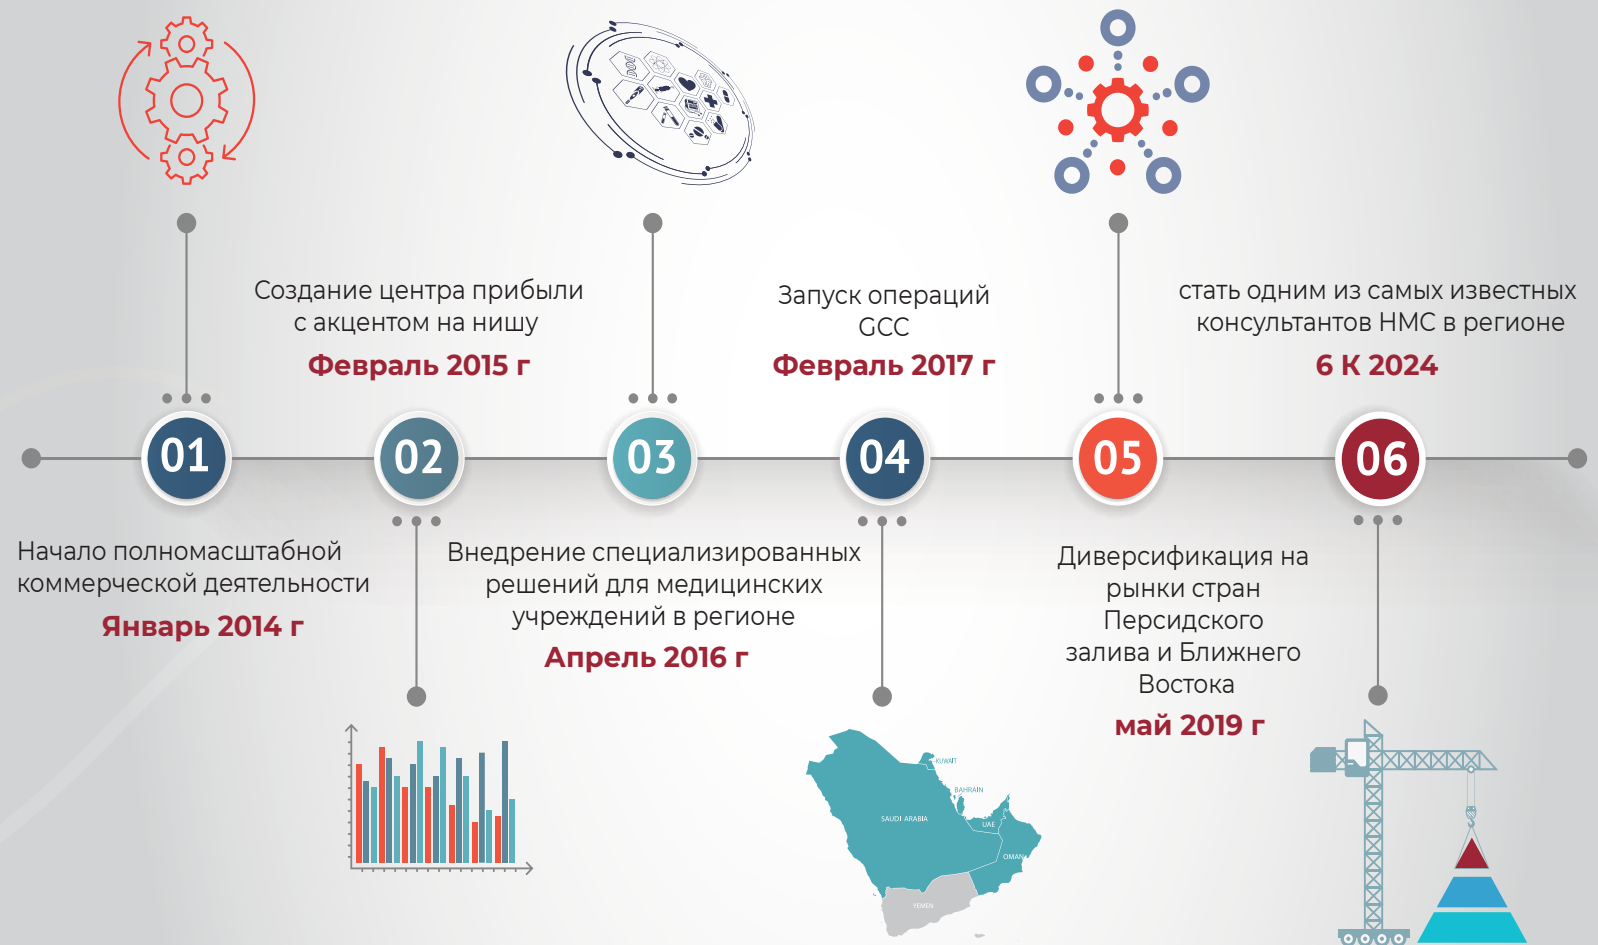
Создание центра прибыли с акцентом на нишу
Февраль 2015 г

Запуск операций GCC
Февраль 2017 г

стать одним из самых известных консультантов HMC в регионе
6 К 2024

01
02
03
04
05
06

Начало полномасштабной коммерческой деятельности
Январь 2014 г

Внедрение специализированных решений для медицинских учреждений в регионе
Апрель 2016 г

Диверсификация на рынки стран Персидского залива и Ближнего Востока
май 2019 г

KUWAIT
BAHRAIN
SAUDI ARABIA
UAE
OMAN
YEMEN